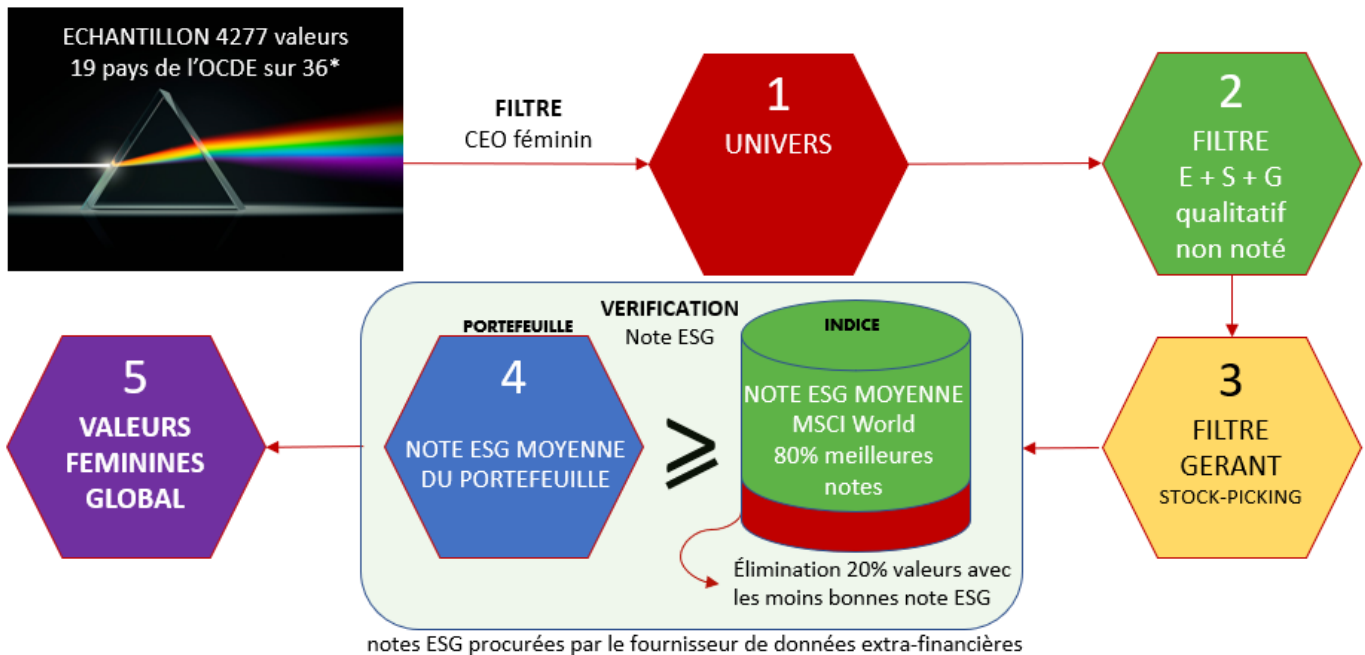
ECHANTILLON 4277 valeurs
19 pays de l'OCDE sur 36*

FILTRE
CEO féminin

1
UNIVERS

2
FILTRE
E + S + G
qualitatif
non noté

VERIFICATION
Note ESG

PORTEFEUILLE

4
NOTE ESG MOYENNE DU PORTEFEUILLE

$\geqslant$

INDICE

NOTE ESG MOYENNE
MSCI World
80% meilleures notes

Élimination 20% valeurs avec les moins bonnes note ESG

3
FILTRE
GERANT
STOCK-PICKING

5
VALEURS
FEMININES
GLOBAL

notes ESG procurées par le fournisseur de données extra-financières